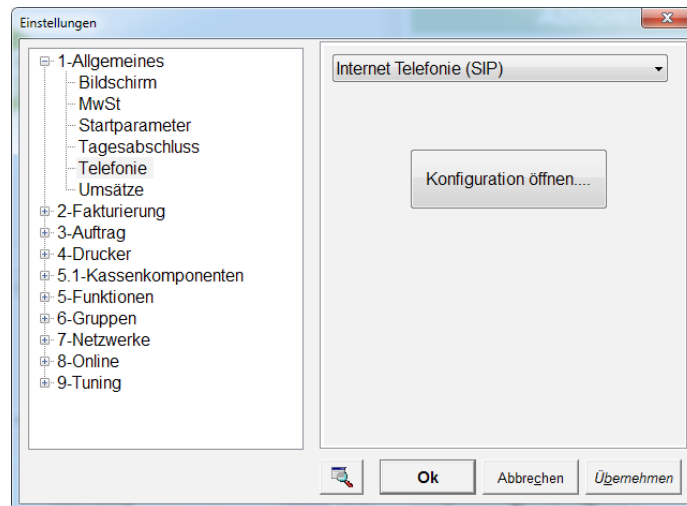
Einstellungen

1-Allgemeines
Bildschirm
MwSt
Startparameter
Tagesabschluss
Telefonie
Umsätze
2-Fakturierung
3-Auftrag
4-Drucker
5.1-Kassenkomponenten
5-Funktionen
6-Gruppen
7-Netzwerke
8-Online
9-Tuning

Internet Telefonie (SIP)

Konfiguration öffnen....

Ok
Abbrechen
Übernehmen